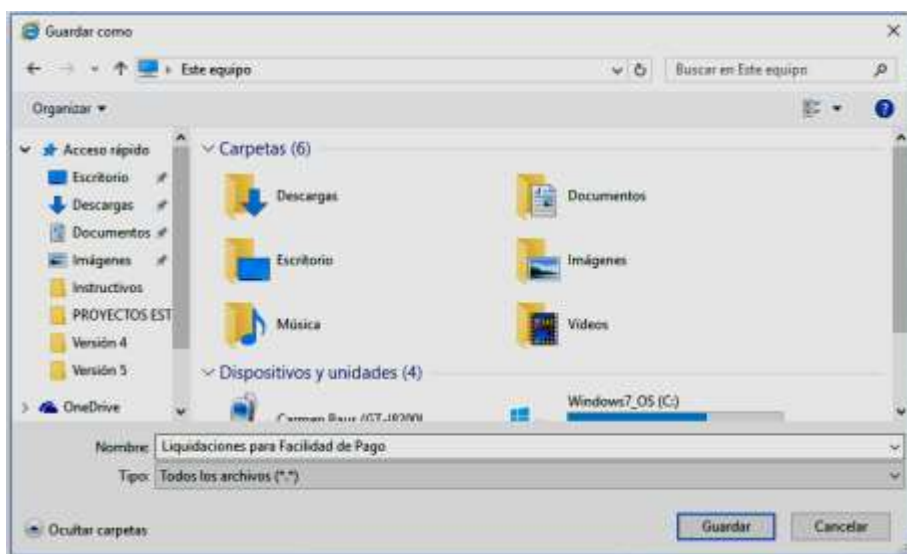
Guardar como

Este equipo

Buscar en Este equipo

Organizar ▾

Acceso rápido
Escritorio
Descargas
Documentos
Imágenes
Instructivos
PROYECTOS EST
Versión 4
Versión 5
OneDrive

Carpetas (6)

Descargas
Documentos
Escritorio
Imágenes
Música
Videos

Dispositivos y unidades (4)

Carmen Baus (GT-I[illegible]
Windows7_OS (C:)

Nombre: Liquidaciones para Facilidad de Pago
Tipo: Todos los archivos (*.*)

Ocultar carpetas

Guardar
Cancelar